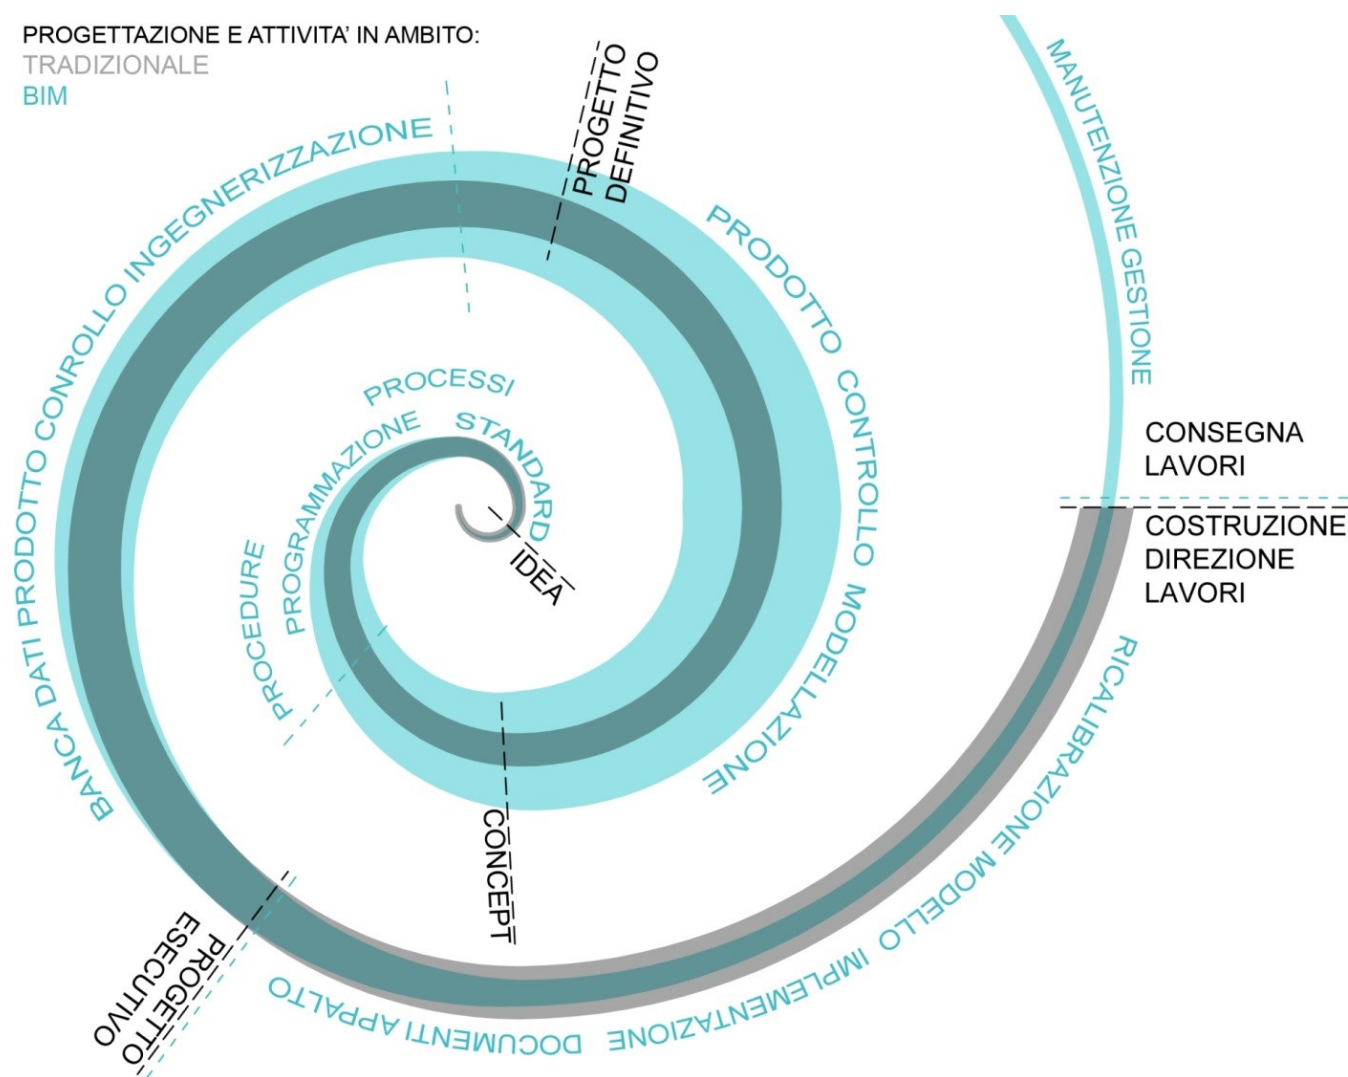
PROGETTAZIONE E ATTIVITA' IN AMBITO:
TRADIZIONALE
BIM

PROGETTO DEFINITIVO

BANCA DATI PRODOTTO CONROLLO INGEGNERIZZAZIONE

PRODOTTO CONTROLLO MODELLAZIONE

MANUTENZIONE GESTIONE

PROCESSI
STANDARD
PROGRAMMAZIONE
PROCEDURE

IDEA

CONCEPT

CONSEGNA LAVORI

COSTRUZIONE DIREZIONE LAVORI

RICALIBRAZIONE MODELLO IMPLEMENTAZIONE

DOCUMENTI APPALTO

PROGETTO ESECUTIVO